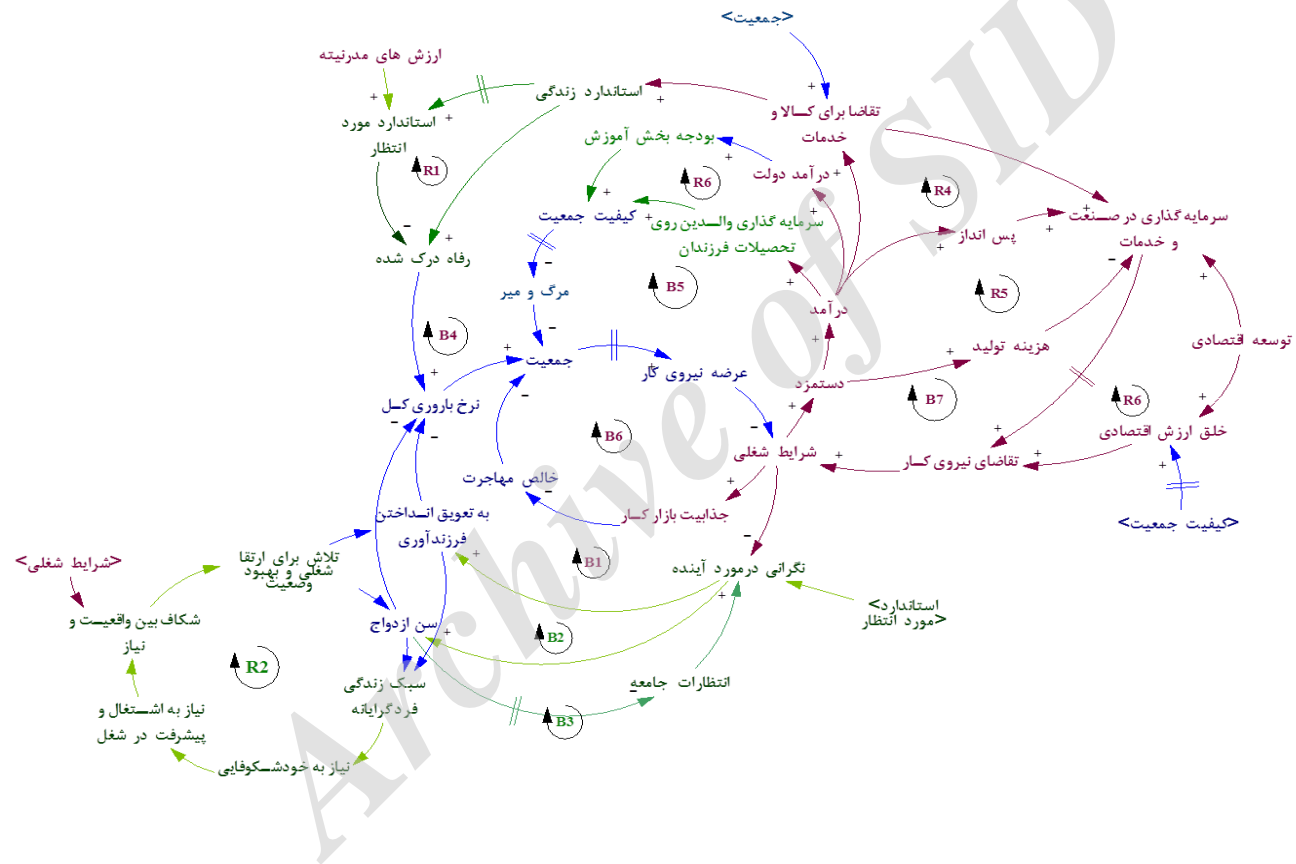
Archive of SID

<جمعیت>

ارزش های مدرنیته

استاندارد زندگی

تقاضا برای کـــالا و خدمات

استاندارد مورد انتظار

R1

بودجه بخش آموزش

R6

درآمد دولت

R4

سرمایه گذاری در صــنعت و خدمات

کیفیت جمعیت

سرمایه گذاری والـــدین روی تحصیلات فرزندان

پس انداز

رفاه درک شده

مرگ و میر

B5

درآمد

R5

B4

جمعیت

عرضه نیروی کار

هزینه تولید

توسعه اقتصادی

دستمزد

B7

R6

نرخ باروری کــل

B6

شرایط شغلی

تقاضای نیروی کـــار

خلق ارزش اقتصادی

خالص مهاجرت

جذابیت بازار کـــار

به تعویق انـداختن فرزندآوری

<کیفیت جمعیت>

<شرایط شغلی>

تلاش برای ارتقا شغلی و بهبود وضعیت

B1

نگرانی درمورد آینده

شکاف بین واقعیـــت و نیاز

سن ازدواج

B2

<استاندارد مورد انتظار>

R2

سبک زندگی فردگرایانه

انتظارات جامعه

B3

نیاز به اشـــتغال و پیشرفت در شغل

نیاز به خودشـــکوفایی